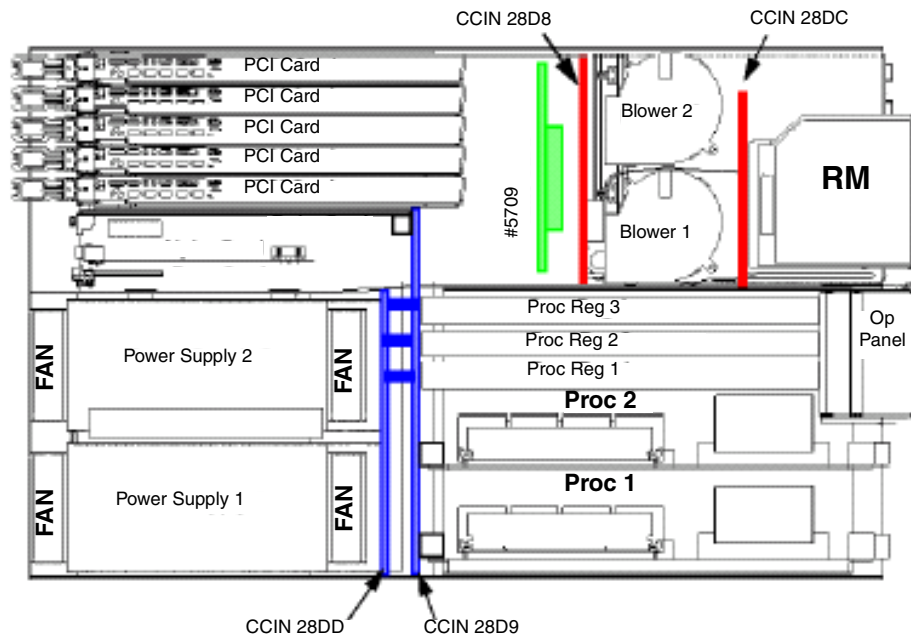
CCIN 28D8

CCIN 28DC

PCI Card

PCI Card

PCI Card

PCI Card

PCI Card

Blower 2

RM

#5709

Blower 1

Proc Reg 3

Proc Reg 2

Proc Reg 1

Op Panel

FAN

Power Supply 2

FAN

Proc 2

FAN

Power Supply 1

FAN

Proc 1

CCIN 28DD

CCIN 28D9